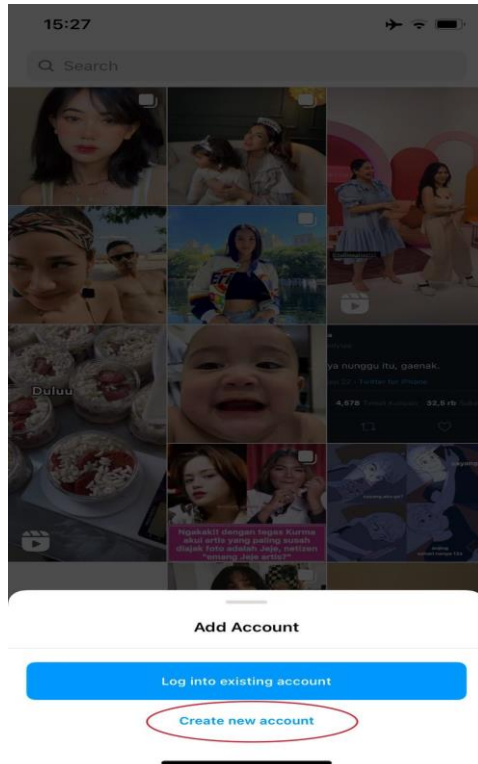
15:27

Search

Duluu

ya nunggu itu, gaenak.

4,578

32,5 rb

Ngakak!! dengan tegas Kurma akui artis yang paling susah diajak foto adalah Jaja, netizen "emang Jaje artis?"

Add Account

Log into existing account

Create new account